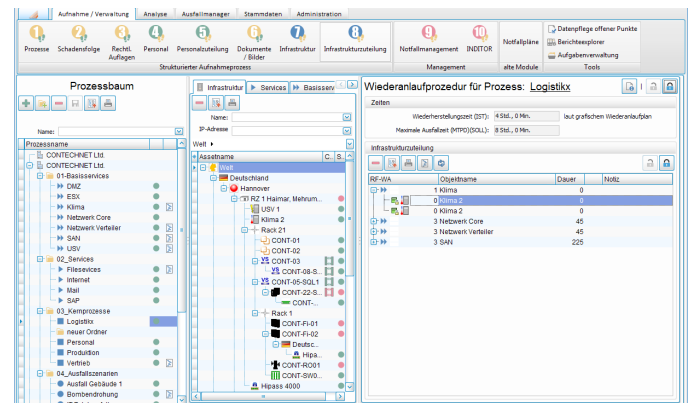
Aufnahme / Verwaltung | Analyse | Ausfallmanager | Stammdaten | Administration

1 Prozesse | 2 Schadensfolge | 3 Rechtl. Auflagen | 4 Personal | 5 Personalzuteilung | 6 Dokumente / Bilder | 7 Infrastruktur | 8 Infrastrukturzuteilung | 9 Notfallmanagement | 10 INDITOR | Notfallpläne | Datenpflege offener Punkte | Berichtsexplorer | Aufgabenverwaltung

Strukturierter Aufnahmeprozess | Management | alte Module | Tools

Prozessbaum

Name:

Prozessname
CONTECHNET Ltd.
CONTECHNET Ltd.
01-Basisservices
DMZ
ESX
Klima
Netzwerk Core
Netzwerk Verteiler
SAN
USV
02_Services
Fileservices
Internet
Mail
SAP
03_Kernprozesse
Logistikx
neuer Ordner
Personal
Produktion
Vertrieb
04_Ausfallszenarien
Ausfall Gebäude 1
Bombendrohung

Infrastruktur | Services | Basisserv

Name:
IP-Adresse

Welt

Assetname | C. | S.
Welt
Deutschland
Hannover
RZ 1 Haimar, Mehrum...
USV 1
Klima 2
Rack 21
CONT-01
CONT-02
CONT-03
CONT-08-S...
CONT-05-SQL1
CONT-22-S...
CONT-...
Rack 1
CONT-FI-01
CONT-FI-02
Deutsc...
Hipa...
CONT-RO01
CONT-SW0...
Hipass 4000

Wiederanlaufprozedur für Prozess: Logistikx

Zeiten
Wiederherstellungszeit (IST): 4 Std., 0 Min. laut grafischen Wiederanlaufplan
Maximale Ausfallzeit (MTPD)(SOLL): 8 Std., 0 Min.

Infrastrukturzuteilung

| RF-WA | Objektname | Dauer | Notiz |
|---|---|---|---|
| | 1 Klima | 0 | |
| 0 | Klima 2 | 0 | |
| 0 | Klima 2 | 0 | |
| | 3 Netzwerk Core | 45 | |
| | 3 Netzwerk Verteiler | 45 | |
| | 3 SAN | 225 | |